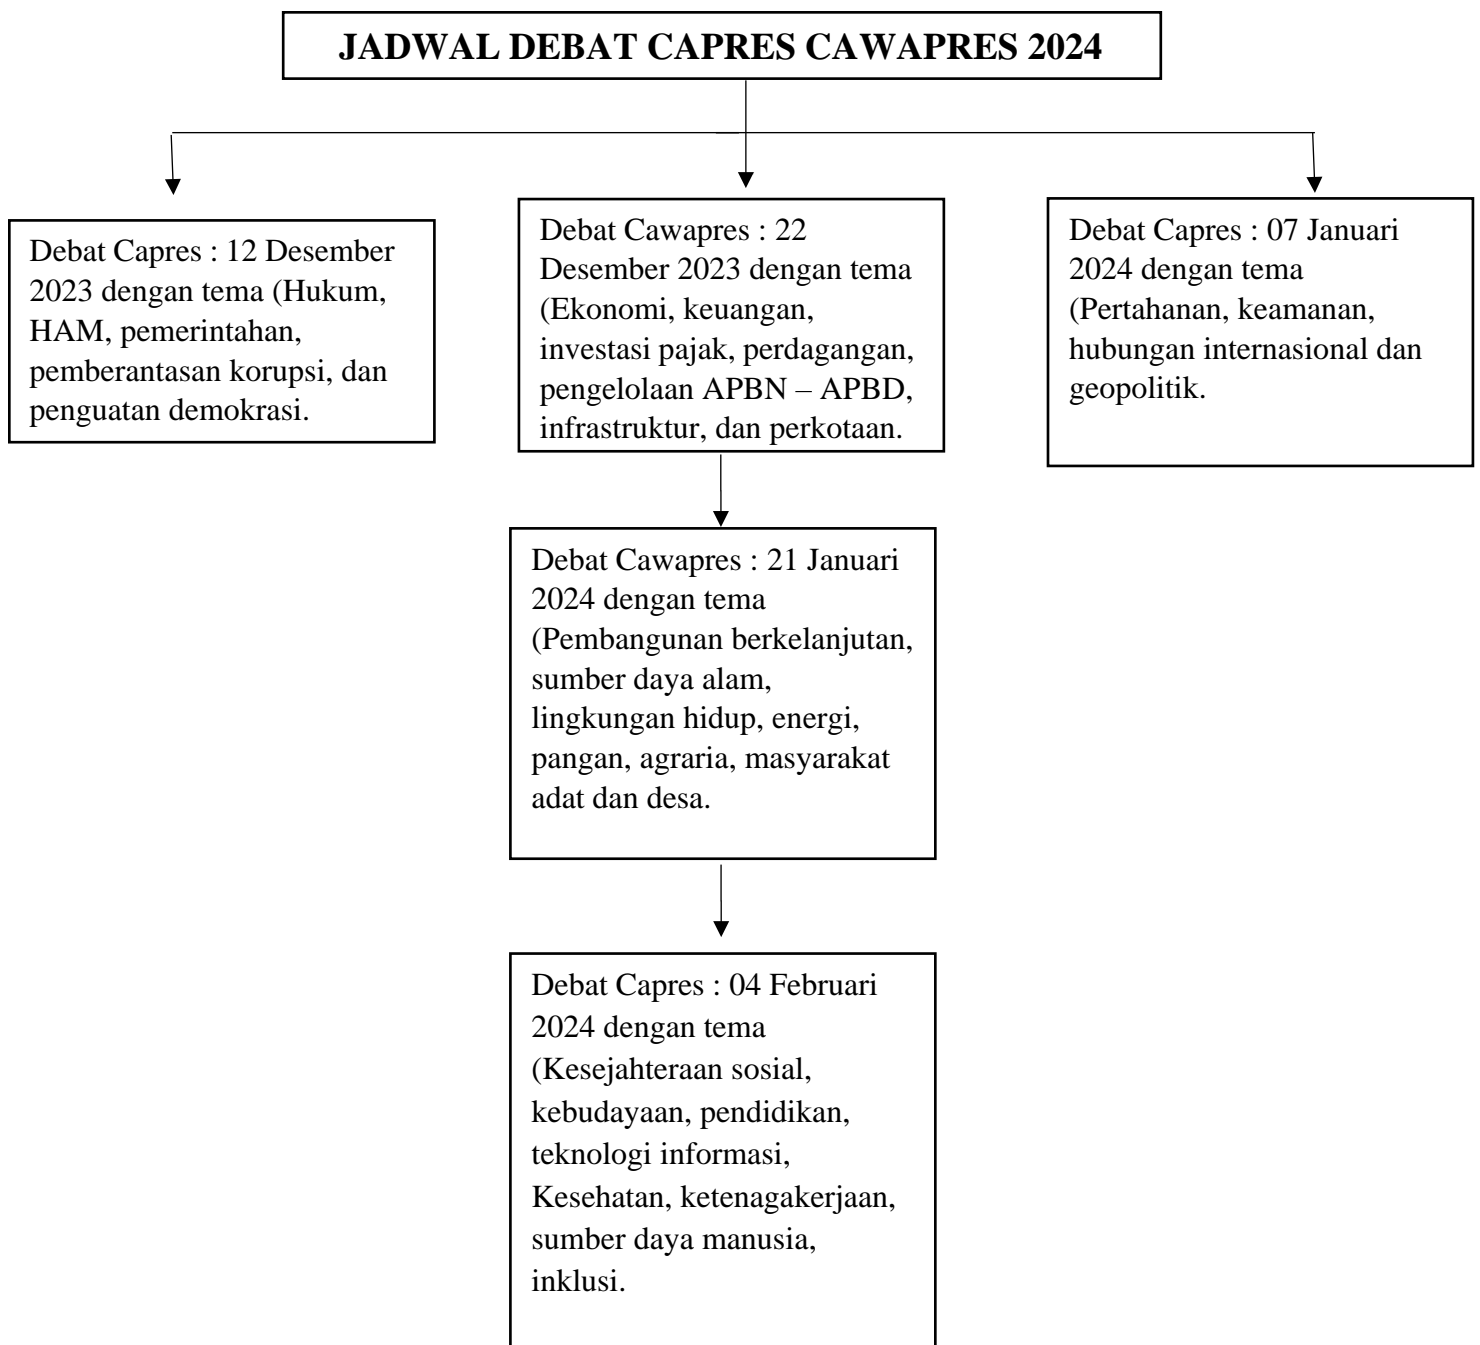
JADWAL DEBAT CAPRES CAWAPRES 2024

Debat Capres : 12 Desember 2023 dengan tema (Hukum, HAM, pemerintahan, pemberantasan korupsi, dan penguatan demokrasi.

Debat Cawapres : 22 Desember 2023 dengan tema (Ekonomi, keuangan, investasi pajak, perdagangan, pengelolaan APBN – APBD, infrastruktur, dan perkotaan.

Debat Capres : 07 Januari 2024 dengan tema (Pertahanan, keamanan, hubungan internasional dan geopolitik.

Debat Cawapres : 21 Januari 2024 dengan tema (Pembangunan berkelanjutan, sumber daya alam, lingkungan hidup, energi, pangan, agraria, masyarakat adat dan desa.

Debat Capres : 04 Februari 2024 dengan tema (Kesejahteraan sosial, kebudayaan, pendidikan, teknologi informasi, Kesehatan, ketenagakerjaan, sumber daya manusia, inklusi.